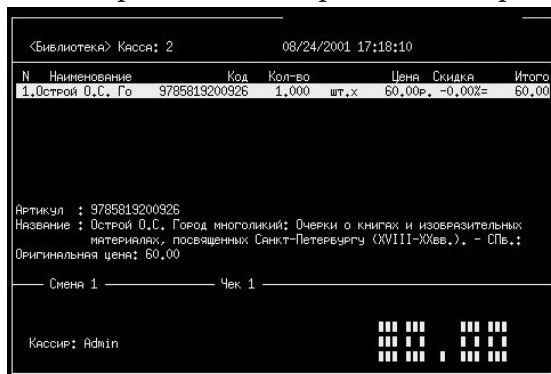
<Библиотека> Касса: 2    08/24/2001 17:18:10

| N | Наименование | Код | Кол-во | | Цена | Скидка | Итого |
|---|---|---|---|---|---|---|---|
| 1. | Острой О.С. Го | 9785819200926 | 1.000 | шт.х | 60.00р. | -0.00%= | 60.00 |

Артикул : 9785819200926
Название : Острой О.С. Город многоликий: Очерки о книгах и изобразительных материалах, посвященных Санкт-Петербургу (XVIII-XXвв.). - СПб.:
Оригинальная цена: 60.00

Смена 1    Чек 1

Кассир: Admin